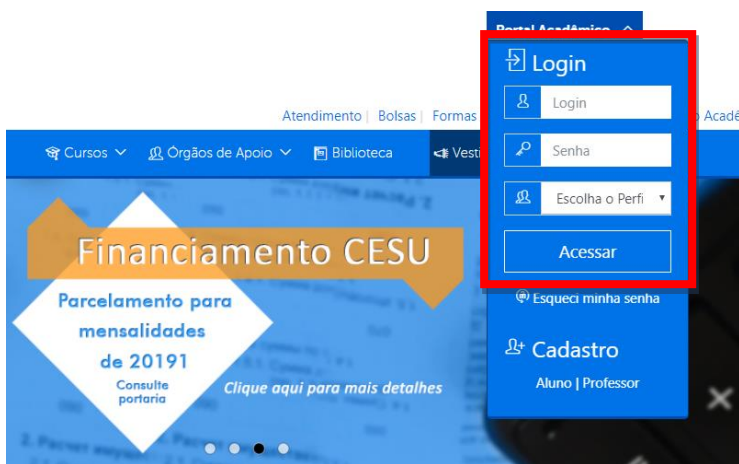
Portal Acadêmico

Login

Login

Senha

Escolha o Perfi

Acessar

Esqueci minha senha

Cadastro

Aluno | Professor

Atendimento | Bolsas | Formas

Acadê

Cursos

Órgãos de Apoio

Biblioteca

Vesti

Financiamento CESU

Parcelamento para mensalidades de 20191

Consulte portaria

Clique aqui para mais detalhes